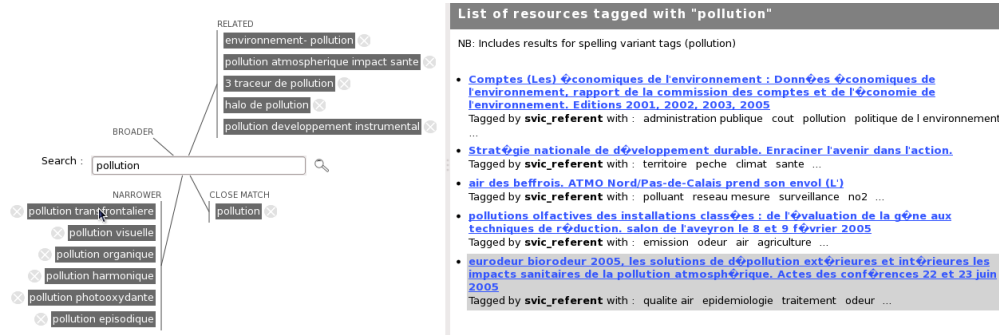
RELATED

environnement- pollution

pollution atmospherique impact sante

3 traceur de pollution

halo de pollution

pollution developpement instrumental

BROADER

Search : pollution

NARROWER

CLOSE MATCH

pollution

pollution transfrontaliere

pollution visuelle

pollution organique

pollution harmonique

pollution photooxydante

pollution episodique

List of resources tagged with "pollution"

NB: Includes results for spelling variant tags (pollution)

- Comptes (Les) �conomiques de l'environnement : Donn�es �conomiques de l'environnement, rapport de la commission des comptes et de l'�conomie de l'environnement. Editions 2001, 2002, 2003, 2005
Tagged by **svic_referent** with : administration publique cout pollution politique de l environnement ...

- Strat�gie nationale de d�veloppement durable. Enraciner l'avenir dans l'action.
Tagged by **svic_referent** with : territoire peche climat sante ...

- air des beffrois. ATMO Nord/Pas-de-Calais prend son envol (L')
Tagged by **svic_referent** with : polluant reseau mesure surveillance no2 ...

- pollutions olfactives des installations class�es : de l'�valuation de la g�ne aux techniques de r�duction. salon de l'aveyron le 8 et 9 f�vrier 2005
Tagged by **svic_referent** with : emission odeur air agriculture ...

- eurodeur biorodeur 2005, les solutions de d�pollution ext�rieures et int�rieures les impacts sanitaires de la pollution atmosph�rique. Actes des conf�rences 22 et 23 juin 2005
Tagged by **svic_referent** with : qualite air epidemiologie traitement odeur ...